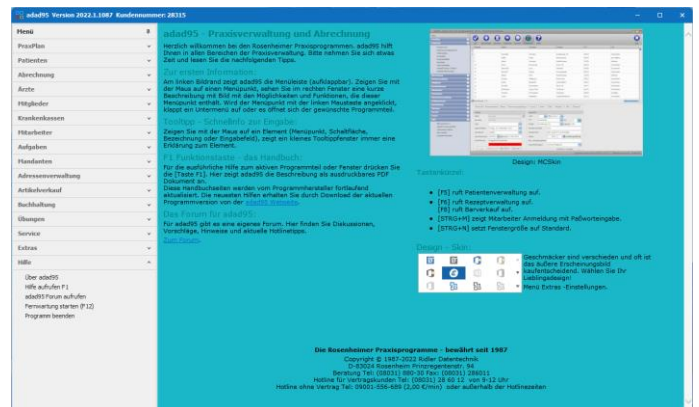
adad95 Version 2022.1.1087 Kundennummer: 28315

Menü
PraxPlan
Patienten
Abrechnung
Ärzte
Mitglieder
Krankenkassen
Mitarbeiter
Aufgaben
Mandanten
Adressenverwaltung
Artikelverkauf
Buchhaltung
Übungen
Service
Extras
Hilfe

Über adad95
Hilfe aufrufen F1
adad95 Forum aufrufen
Fernwartung starten (F12)
Programm beenden

adad95 - Praxisverwaltung und Abrechnung

Herzlich willkommen bei den Rosenheimer Praxisprogrammen. adad95 hilft Ihnen in allen Bereichen der Praxisverwaltung. Bitte nehmen Sie sich etwas Zeit und lesen Sie die nachfolgenden Tipps.

Zur ersten Information

Am linken Bildrand zeigt adad95 die Menüleiste (aufklappbar). Zeigen Sie mit der Maus auf einen Menüpunkt, sehen Sie im rechten Fenster eine kurze Beschreibung mit Bild mit den Möglichkeiten und Funktionen, die dieser Menüpunkt enthält. Wird der Menüpunkt mit der linken Maustaste angeklickt, klappt ein Untermenü auf oder es öffnet sich der gewünschte Programmteil.

Tooltipp - Schnellinfo zur Eingabe:

Zeigen Sie mit der Maus auf ein Element (Menüpunkt, Schaltfläche, Bezeichnung oder Eingabefeld), zeigt ein kleines Tooltippfenster immer eine Erklärung zum Element.

F1 Funktionstaste - das Handbuch:

Für die ausführliche Hilfe zum aktiven Programmteil oder Fenster drücken Sie die [Taste F1]. Hier zeigt adad95 die Beschreibung als ausdruckbares PDF Dokument an.
Diese Handbuchseiten werden vom Programmhersteller fortlaufend aktualisiert. Die neuesten Hilfen erhalten Sie durch Download der aktuellen Programmversion von der adad95 Webseite.

Das Forum für adad95:

Für adad95 gibt es eine eigenes Forum. Hier finden Sie Diskussionen, Vorschläge, Hinweise und aktuelle Hotlinetipps.
Zum Forum.

Design: MCSkin

Tastenkürzel:

• [F5] ruft Patientenverwaltung auf.
• [F6] ruft Rezeptverwaltung auf.
[F8] ruft Barverkauf auf.
• [STRG+M] zeigt Mitarbeiter Anmeldung mit Paßwortangabe.
• [STRG+N] setzt Fenstergröße auf Standard.

Design - Skin:

• Geschmäcker sind verschieden und oft ist das äußere Erscheinungsbild kaufentscheidend. Wählen Sie Ihr Lieblingsdesign!
• Menü Extras -Einstellungen.

Die Rosenheimer Praxisprogramme - bewährt seit 1987

Copyright © 1987-2022 Ridler Datentechnik
D-83024 Rosenheim Prinzregentenstr. 94
Beratung Tel: (08031) 880-30 Fax: (08031) 286011
Hotline für Vertragskunden Tel: (08031) 28 60 12 von 9-12 Uhr
Hotline ohne Vertrag Tel: 09001-556-689 (2,00 €/min) oder außerhalb der Hotlinezeiten